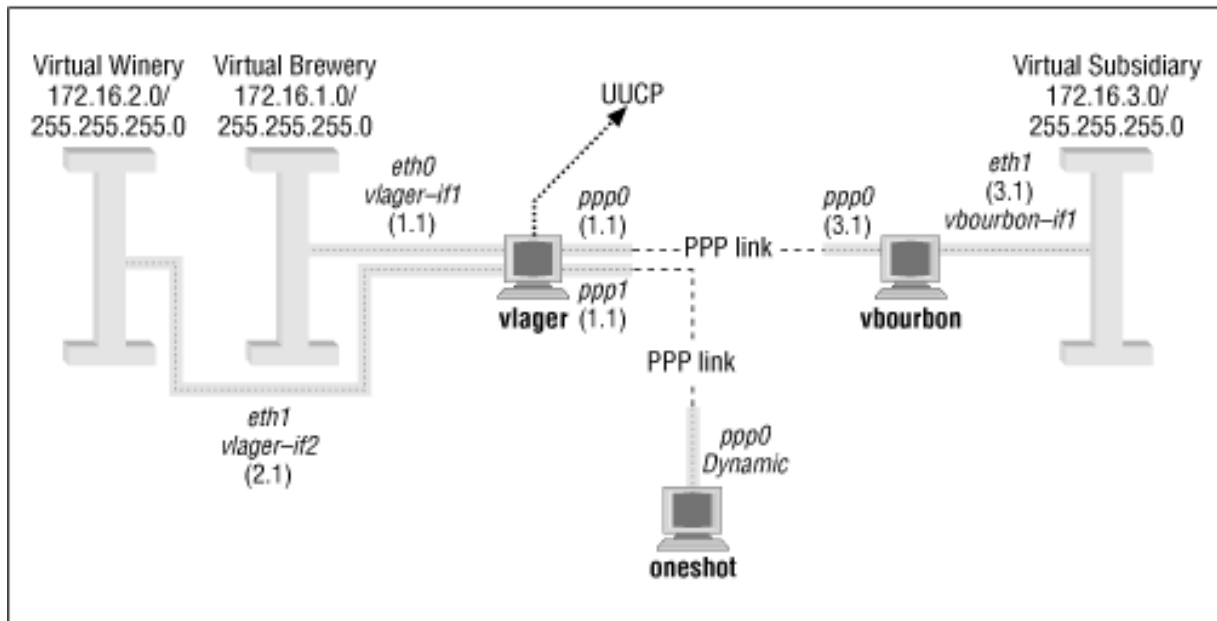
Virtual Winery
172.16.2.0/
255.255.255.0

Virtual Brewery
172.16.1.0/
255.255.255.0

UUCP

Virtual Subsidiary
172.16.3.0/
255.255.255.0

eth0
vlager–if1
(1.1)

ppp0
(1.1)

PPP link

ppp0
(3.1)

eth1
(3.1)
vbourbon–if1

vlager

ppp1
(1.1)

vbourbon

PPP link

eth1
vlager–if2
(2.1)

ppp0
Dynamic

oneshot